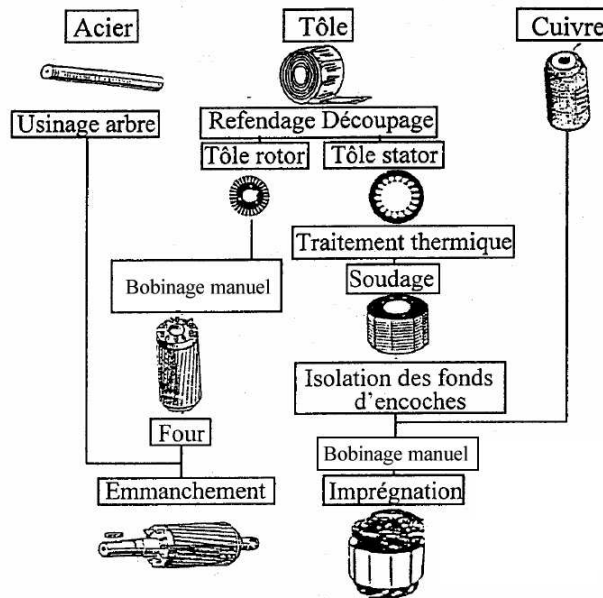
Acier

Tôle

Cuivre

Usinage arbre

Refendage Découpage

Tôle rotor

Tôle stator

Traitement thermique

Bobinage manuel

Soudage

Isolation des fonds d'encoches

Four

Bobinage manuel

Emmanchement

Imprégnation